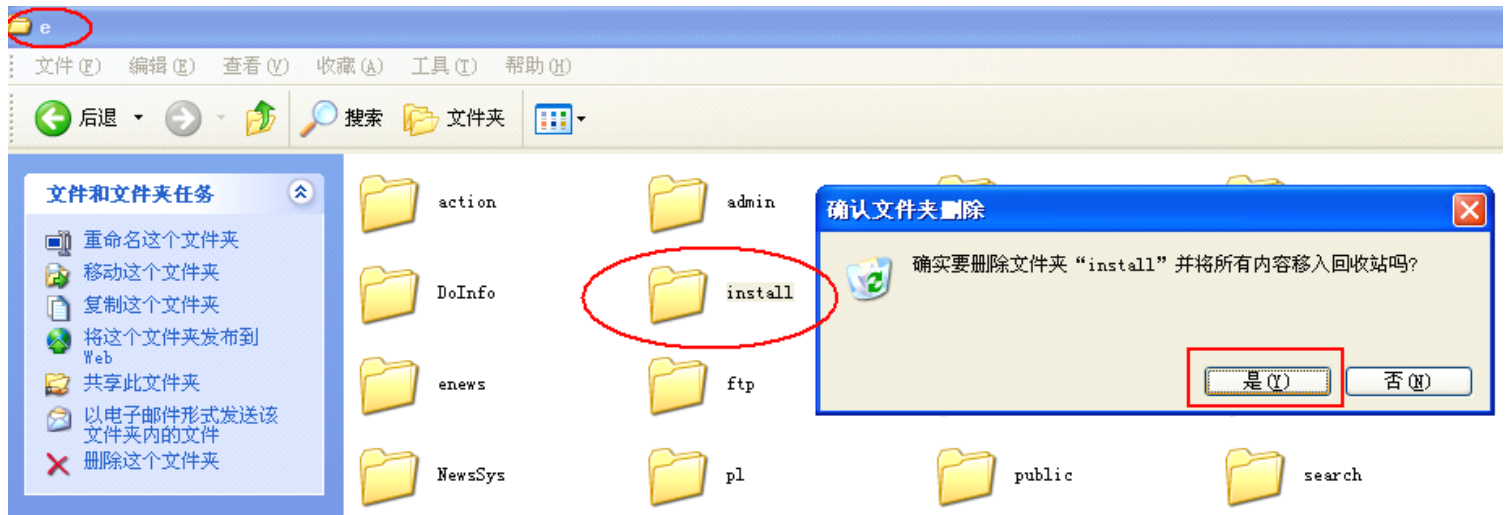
e

文件(F) 编辑(E) 查看(V) 收藏(A) 工具(T) 帮助(H)

后退 搜索 文件夹

文件和文件夹任务

重命名这个文件夹
移动这个文件夹
复制这个文件夹
将这个文件夹发布到 Web
共享此文件夹
以电子邮件形式发送该文件夹内的文件
删除这个文件夹

action
admin
DoInfo
install
enews
ftp
NewsSys
pl
public
search

确认文件夹删除

确实要删除文件夹 “install” 并将所有内容移入回收站吗?

是(Y) 否(N)